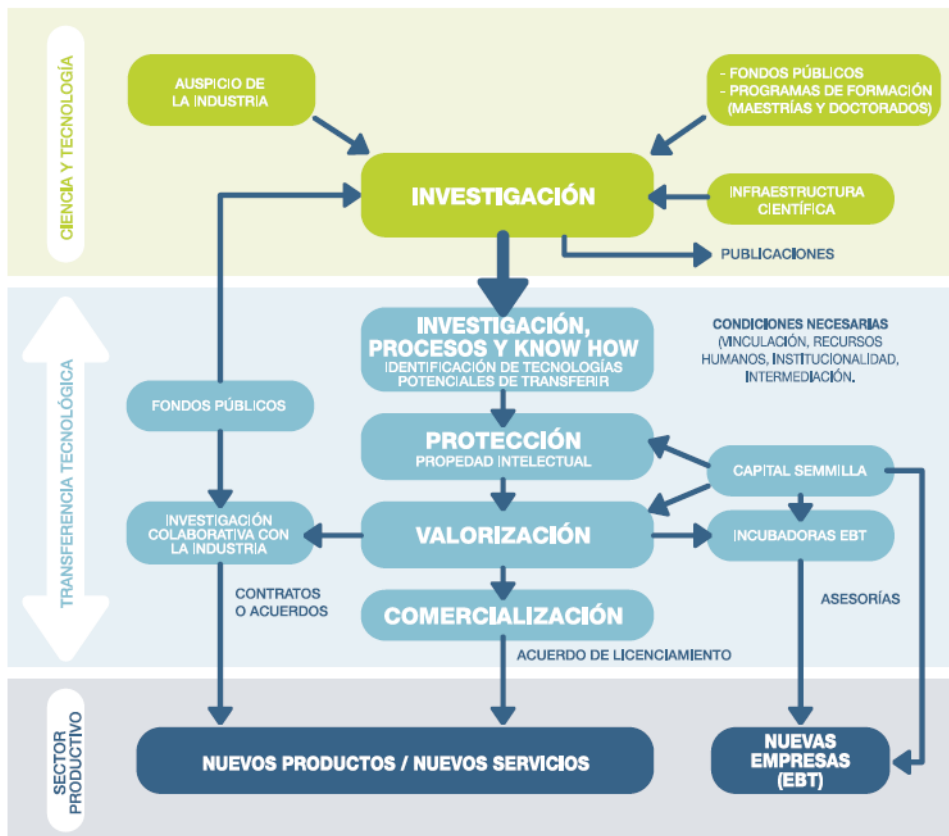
CIENCIA Y TECNOLOGÍA

AUSPICIO DE LA INDUSTRIA

- FONDOS PÚBLICOS
- PROGRAMAS DE FORMACIÓN (MAESTRÍAS Y DOCTORADOS)

INVESTIGACIÓN

INFRAESTRUCTURA CIENTÍFICA

PUBLICACIONES

TRANSFERENCIA TECNOLÓGICA

INVESTIGACIÓN, PROCESOS Y KNOW HOW
IDENTIFICACIÓN DE TECNOLOGÍAS POTENCIALES DE TRANSFERIR

CONDICIONES NECESARIAS (VINCULACIÓN, RECURSOS HUMANOS, INSTITUCIONALIDAD, INTERMEDIACIÓN.

FONDOS PÚBLICOS

PROTECCIÓN
PROPEDAD INTELECTUAL

CAPITAL SEMMILLA

INVESTIGACIÓN COLABORATIVA CON LA INDUSTRIA

VALORIZACIÓN

INCUBADORAS EBT

CONTRATOS O ACUERDOS

ASESORÍAS

COMERCIALIZACIÓN

ACUERDO DE LICENCIAMIENTO

SECTOR PRODUCTIVO

NUEVOS PRODUCTOS / NUEVOS SERVICIOS

NUEVAS EMPRESAS (EBT)